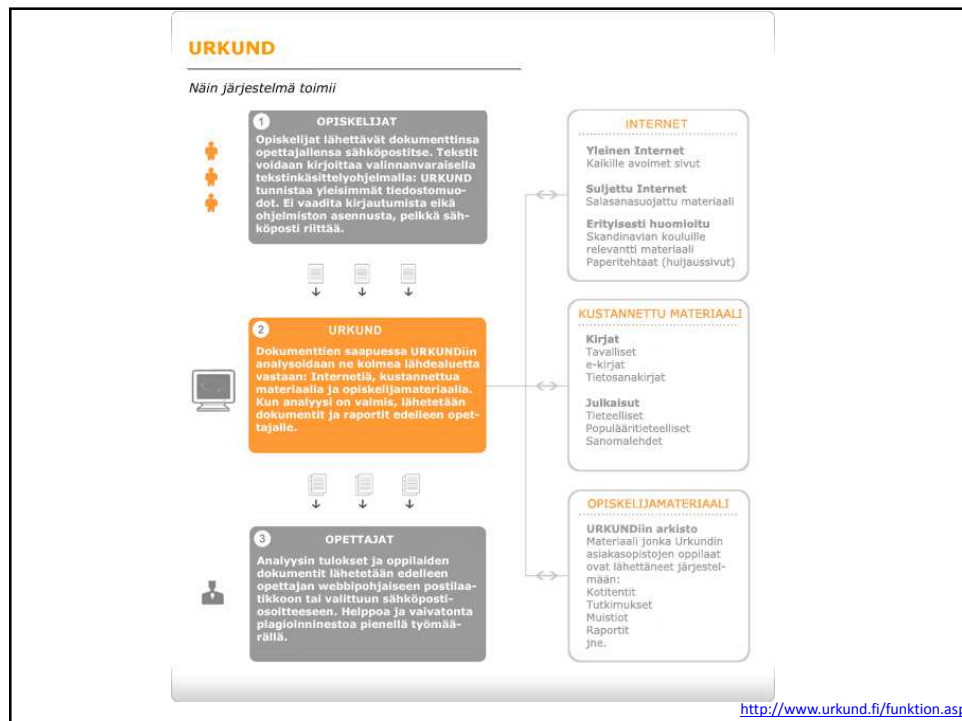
URKUND

Näin järjestelmä toimii

1 OPISKELIJAT

Opiskelijat lähettävät dokumenttinsa opettajallensa sähköpostitse. Tekstit voidaan kirjoittaa valinnanvaraisella tekstinkäsittelyohjelmalla: URKUND tunnistaa yleisimmät tiedostomuodot. Ei vaadita kirjautumista eikä ohjelmiston asennusta, pelkkä sähköposti riittää.

2 URKUND

Dokumenttien saapuessa URKUNDiin analysoidaan ne kolmea lähdealuetta vastaan: Internetiä, kustannettua materiaalia ja opiskelijamateriaalia. Kun analyysi on valmis, lähetetään dokumentit ja raportit edelleen opettajalle.

3 OPETTAJAT

Analyysin tulokset ja oppilaiden dokumentit lähetetään edelleen opettajan webbipohjaiseen postilaatikkoon tai valittuun sähköpostiosoitteeseen. Helppoa ja vaivatonta plagioinninestoa pienellä työmäärällä.

INTERNET

Yleinen Internet
Kaikille avoimet sivut

Suljettu Internet
Salasanasuojattu materiaali

Erityisesti huomioitu
Skandinavian kouluille relevantti materiaali
Paperitehtaat (huijaussivut)

KUSTANNETTU MATERIAALI

Kirjat
Tavalliset
e-kirjat
Tietosanakirjat

Julkaisut
Tieteelliset
Populääritieteelliset
Sanomalehdet

OPISKELIJAMATERIAALI

URKUNDiin arkisto
Materiaali jonka Urkundin asiakasopistojen oppilaat ovat lähettäneet järjestelmään:
Kotitentit
Tutkimukset
Muistiot
Raportit
jne.

http://www.urkund.fi/funktion.asp